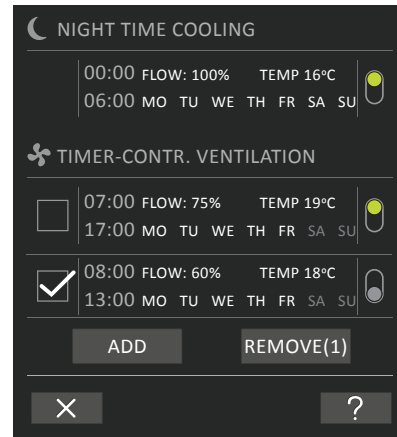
NIGHT TIME COOLING

00:00 FLOW: 100% TEMP 16ºC
06:00 MO TU WE TH FR SA SU

TIMER-CONTR. VENTILATION

07:00 FLOW: 75% TEMP 19ºC
17:00 MO TU WE TH FR SA SU

08:00 FLOW: 60% TEMP 18ºC
13:00 MO TU WE TH FR SA SU

ADD
REMOVE(1)

×
?